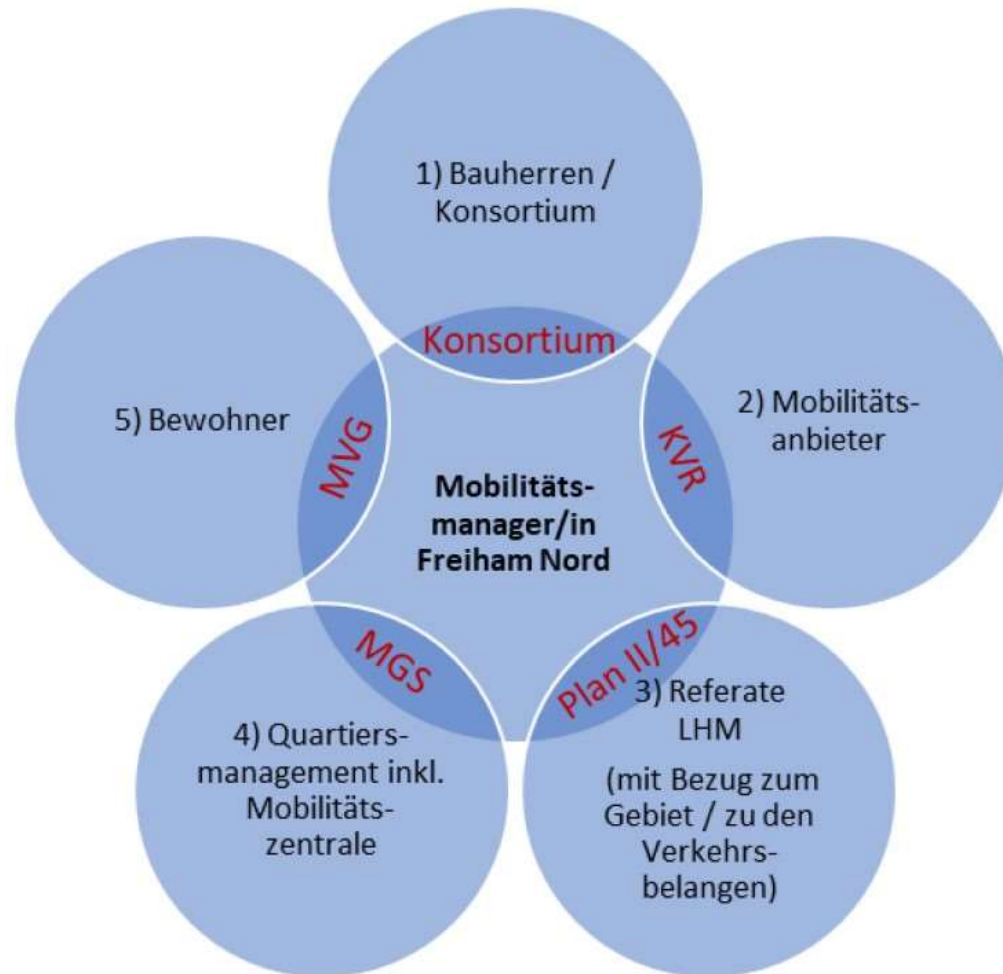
1) Bauherren / Konsortium

Konsortium

5) Bewohner

MVG

Mobilitäts-manager/in Freiham Nord

KVR

2) Mobilitäts-anbieter

MGS

Plan II/45

4) Quartiers-management inkl. Mobilitäts-zentrale

3) Referate LHM

(mit Bezug zum Gebiet / zu den Verkehrs-belangen)